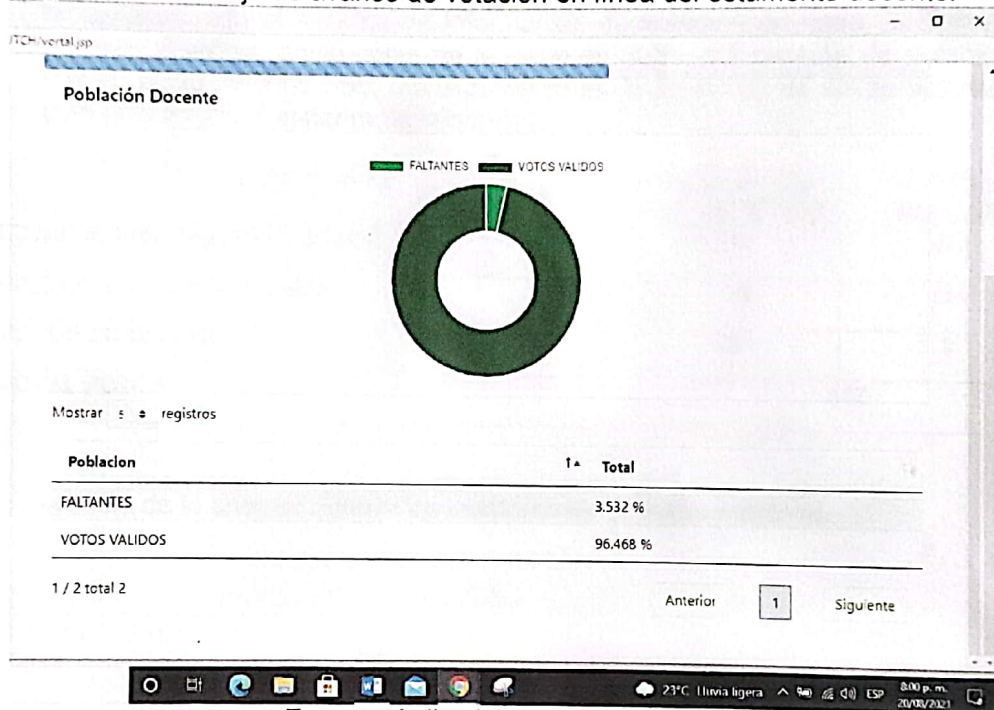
ITCH/vertal.jsp

Población Docente

FALTANTES VOTOS VALIDOS

Mostrar 5 registros

| Poblacion | Total |
|---|---|
| FALTANTES | 3.532 % |
| VOTOS VALIDOS | 96.468 % |

1 / 2 total 2

Anterior 1 Siguiente

23°C Lluvia ligera ESP 8:00 p. m. 20/08/2021